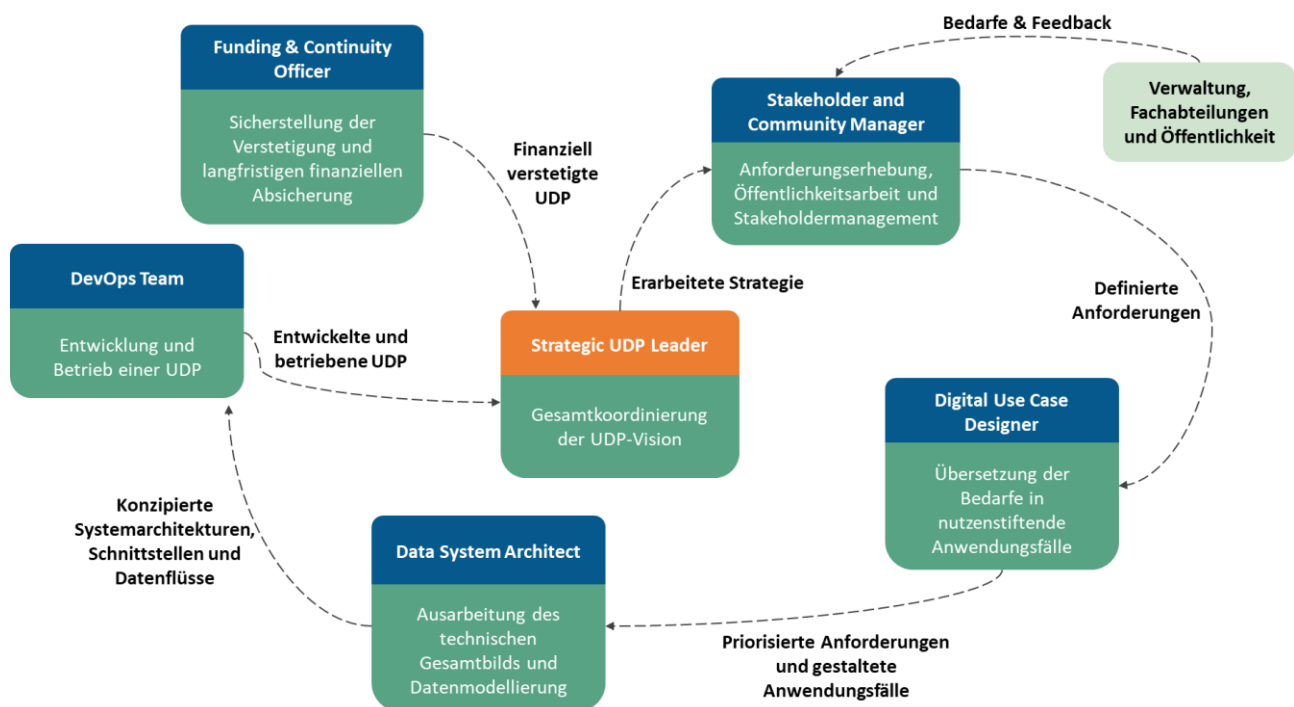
Bedarfe & Feedback

Funding & Continuity Officer

Sicherstellung der Verstetigung und langfristigen finanziellen Absicherung

Finanziell verstetigte UDP

Stakeholder and Community Manager

Anforderungserhebung, Öffentlichkeitsarbeit und Stakeholdermanagement

Verwaltung, Fachabteilungen und Öffentlichkeit

DevOps Team

Entwicklung und Betrieb einer UDP

Erarbeitete Strategie

Entwickelte und betriebene UDP

Strategic UDP Leader

Gesamtkoordinierung der UDP-Vision

Definierte Anforderungen

Digital Use Case Designer

Übersetzung der Bedarfe in nutzenstiftende Anwendungsfälle

Konzipierte Systemarchitekturen, Schnittstellen und Datenflüsse

Data System Architect

Ausarbeitung des technischen Gesamtbilds und Datenmodellierung

Priorisierte Anforderungen und gestaltete Anwendungsfälle